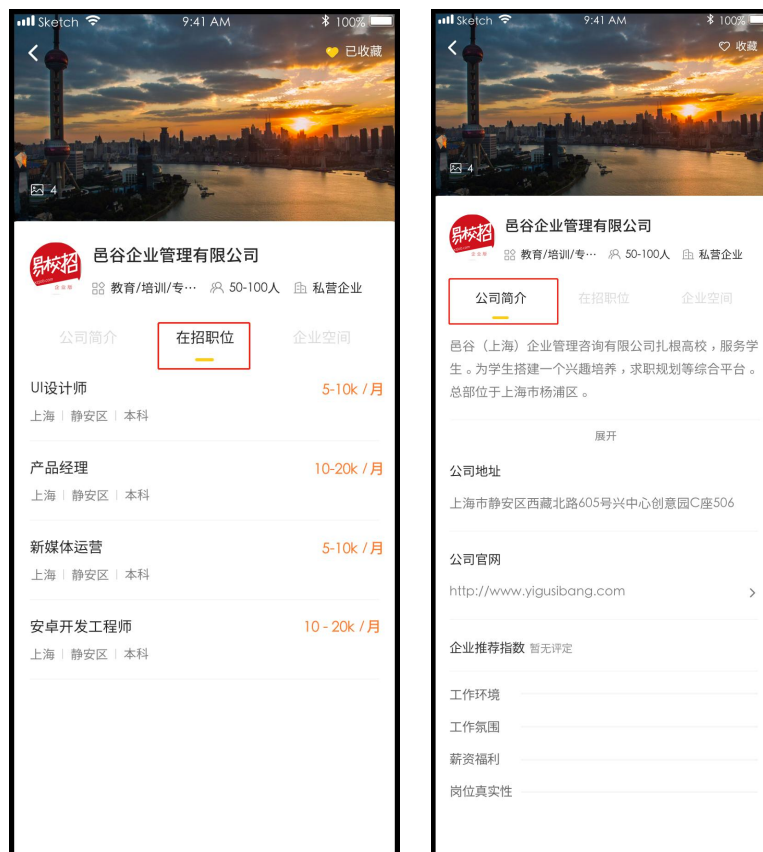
Sketch 9:41 AM 100%

已收藏

4

易校招

邑谷企业管理有限公司

教育/培训/专… 50-100人 私营企业

公司简介 在招职位 企业空间

UI设计师 5-10k / 月

上海 | 静安区 | 本科

产品经理 10-20k / 月

上海 | 静安区 | 本科

新媒体运营 5-10k / 月

上海 | 静安区 | 本科

安卓开发工程师 10 - 20k / 月

上海 | 静安区 | 本科

Sketch 9:41 AM 100%

收藏

4

易校招

邑谷企业管理有限公司

教育/培训/专… 50-100人 私营企业

公司简介 在招职位 企业空间

邑谷（上海）企业管理咨询有限公司扎根高校，服务学生。为学生搭建一个兴趣培养，求职规划等综合平台。总部位于上海市杨浦区。

展开

公司地址

上海市静安区西藏北路605号兴中心创意园C座506

公司官网

http://www.yigusibang.com

企业推荐指数 暂无评定

工作环境

工作氛围

薪资福利

岗位真实性